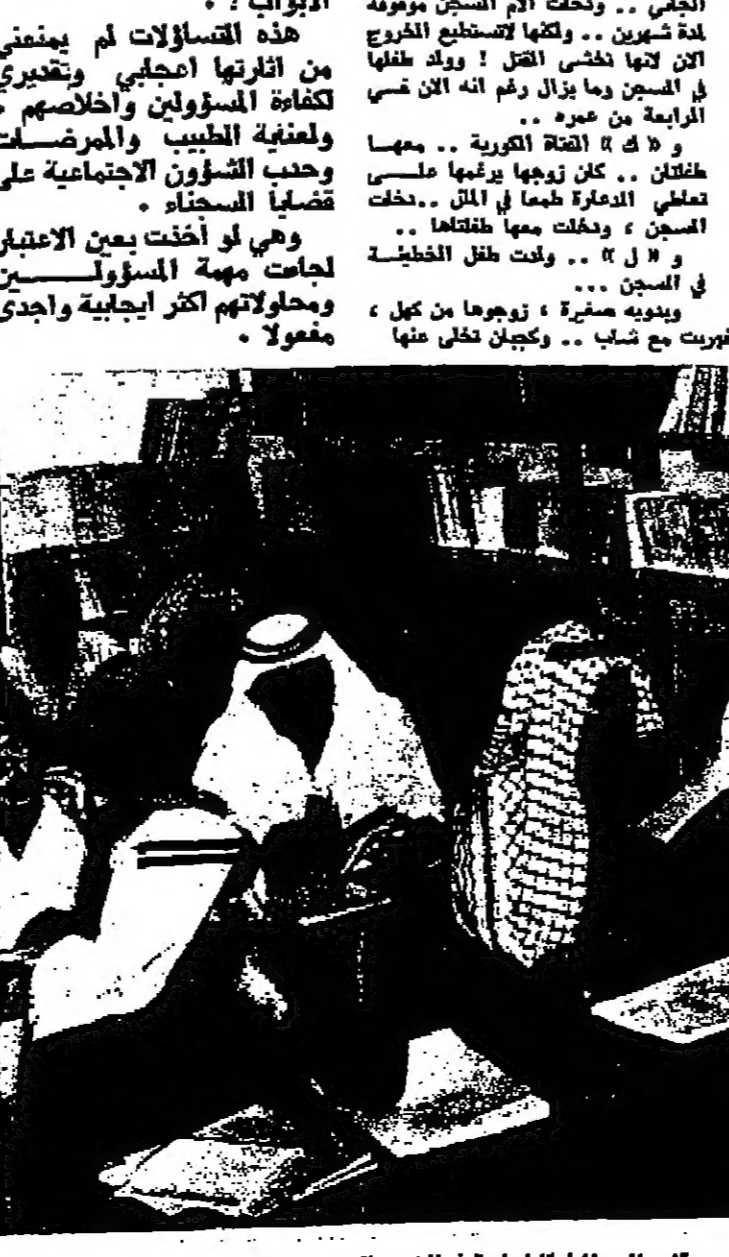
الجاني .. ودخلت الام السجن موقوفة لمدة شهرين .. ولكنها لاتستطيع الخروج الان لانها تخشى القتل ! وولد طفلها في السجن وما يزال رغم انه الان في الرابعة من عمره ..

و « ك » الفتاة الكورية .. معها طفلتان .. كان زوجها يرغمها على تعاطي الدعارة طمعا في المال ..دخلت السجن ، ودخلت معها طفلتاها ..

و « ل » .. ولدت طفل الخطيئة في السجن ...

وبدويه صغيرة ، زوجوها من كهل ، فهربت مع شاب .. وكجبان تخلى عنها

الابواب ؟ .

هذه التساؤلات لم يمنعني من اثارتها اعجابي وتقديري لكفاءة المسؤولين واخلاصهم ولعناية الطبيب والمرضات وحدب الشؤون الاجتماعية على قضايا السجناء .

وهي لو أخذت بعين الاعتبار لجاءت مهمة المسؤولين ومحاولاتهم اكثر ايجابية واجدى مفعولا .